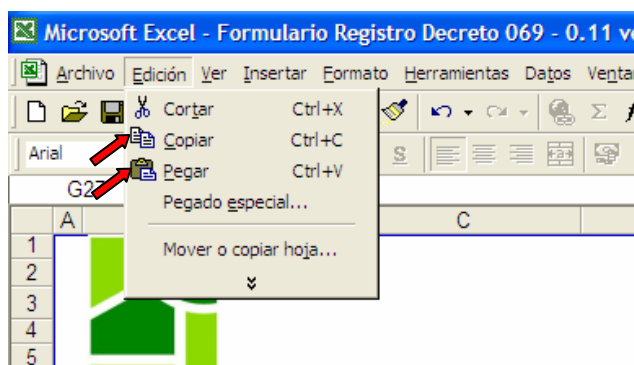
Microsoft Excel - Formulario Registro Decreto 069 - 0.11 ve

Archivo Edición Ver Insertar Formato Herramientas Datos Venta

Arial

G2

Cortar Ctrl+X
Copiar Ctrl+C
Pegar Ctrl+V
Pegado especial...
Mover o copiar hoja...

A C
1
2
3
4
5